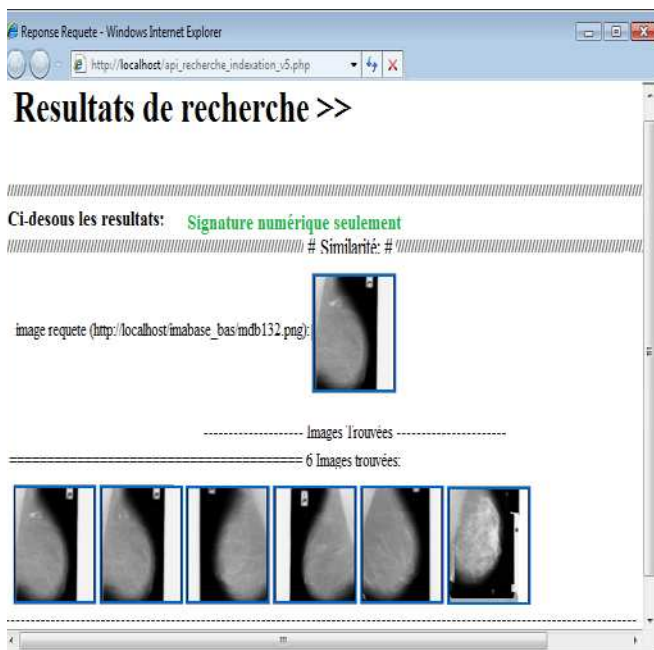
Reponse Requete - Windows Internet Explorer

http://localhost/api_recherche_indexation_v5.php

Resultats de recherche >>

////////////////////////////////////////////////////////////////////////////////////////////////////////////////////////////////////////////////////////

Ci-desous les resultats: Signature numérique seulement

////////////////////////////////////////////////////////////////////// # Similarité: # //////////////////////////////////////////////////////////////////////

image requete (http://localhost/imabase_bas/mdb132.png):

-------------------- Images Trouvees ----------------------

======================================== 6 Images trouvées:

III